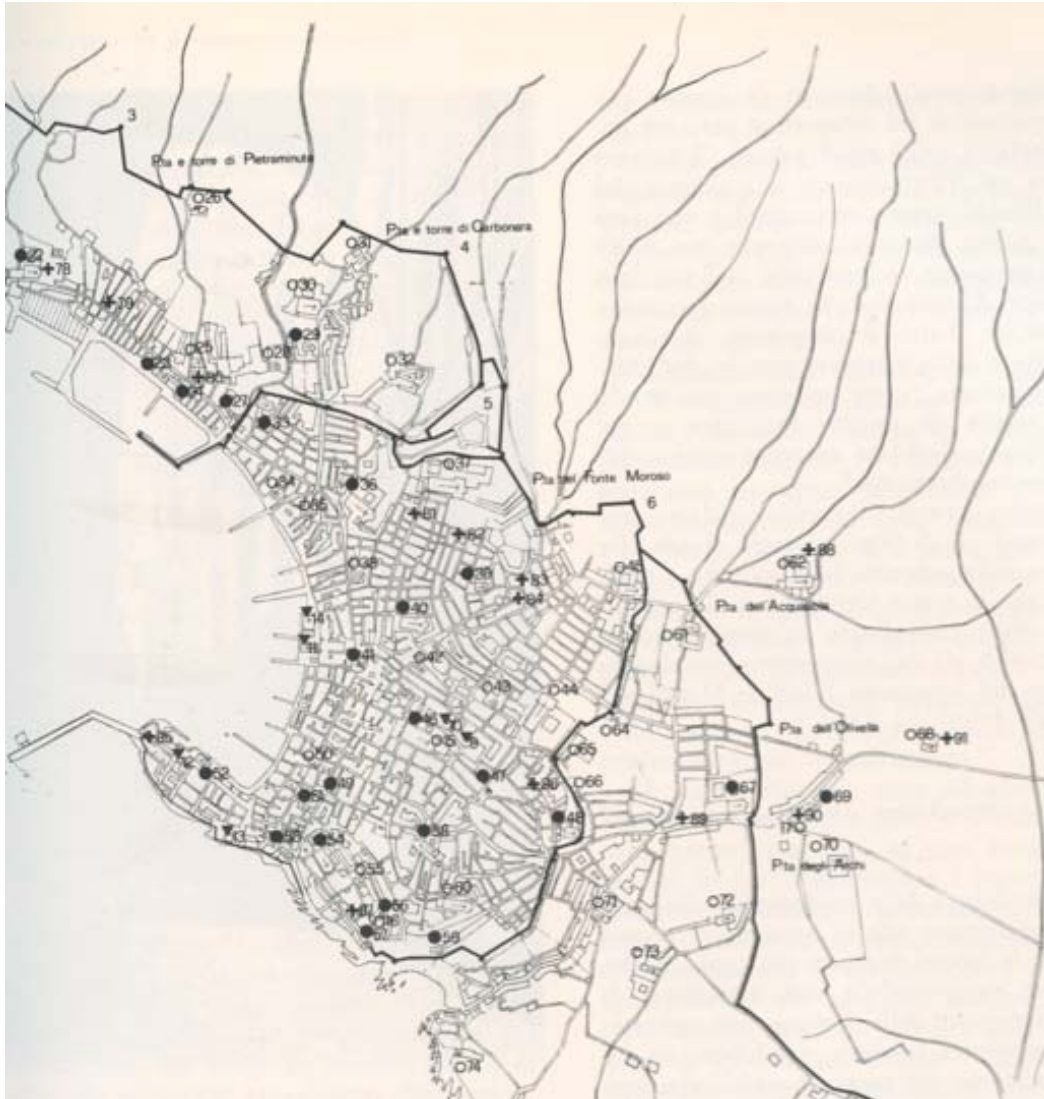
3
P.ta e torre di Pietraminuta
26
P.ta e torre di Carbonara
4
31
22
78
30
79
29
25
28
32
80
23
5
33
37
P.ta del Fonte Moroso
6
34
36
35
81
82
38
39
83
84
45
88
62
P.ta dell'Acquabia
40
14
61
15
41
42
43
44
P.ta dell'Olivella
65
64
68
91
85
12
52
50
46
65
8
47
66
67
69
49
51
89
90
71
70
13
53
54
58
P.ta degli Archi
55
60
72
87
56
57
59
71
73
74